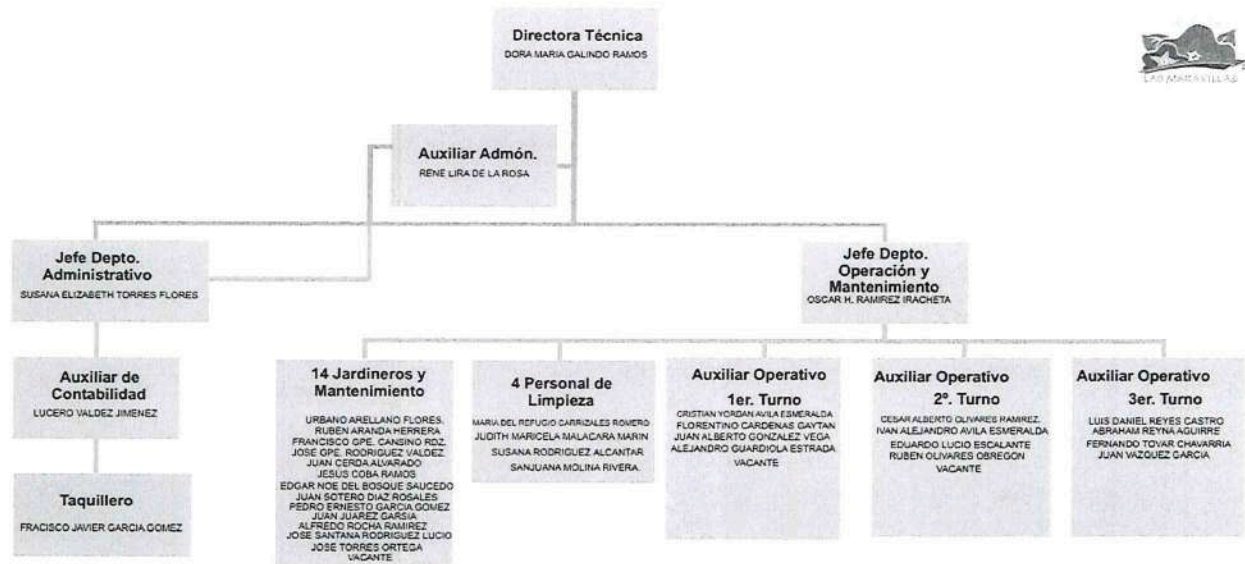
Directora Técnica
DORA MARIA GALINDO RAMOS

LAS MARAVILLAS

Auxiliar Admón.
RENE LIRA DE LA ROSA

Jefe Depto. Administrativo
SUSANA ELIZABETH TORRES FLORES

Jefe Depto. Operación y Mantenimiento
OSCAR H. RAMIREZ IRACHETA

Auxiliar de Contabilidad
LUCERO VALDEZ JIMENEZ

Taquillero
FRACISCO JAVIER GARCIA GOMEZ

14 Jardineros y Mantenimiento
URBANO ARELLANO FLORES.
RUBEN ARANDA HERRERA
FRANCISCO GPE. CANSINO RDZ.
JOSE GPE. RODRIGUEZ VALDEZ.
JUAN CERDA ALVARADO
JESUS COBA RAMOS
EDGAR NOE DEL BOSQUE SAUCEDO
JUAN SOTERO DIAZ ROSALES
PEDRO ERNESTO GARCIA GOMEZ
JUAN JUAREZ GARSIA
ALFREDO ROCHA RAMIREZ
JOSE SANTANA RODRIGUEZ LUCIO
JOSE TORRES ORTEGA
VACANTE

4 Personal de Limpieza
MARIA DEL REFUGIO CARRIZALES ROMERO
JUDITH MARICELA MALACARA MARIN
SUSANA RODRIGUEZ ALCANTAR
SANJUANA MOLINA RIVERA.

Auxiliar Operativo 1er. Turno
CRISTIAN YORDAN AVILA ESMERALDA
FLORENTINO CARDENAS GAYTAN
JUAN ALBERTO GONZALEZ VEGA
ALEJANDRO GUARDIOLA ESTRADA
VACANTE

Auxiliar Operativo 2º. Turno
CESAR ALBERTO OLIVARES RAMIREZ.
IVAN ALEJANDRO AVILA ESMERALDA
EDUARDO LUCIO ESCALANTE
RUBEN OLIVARES OBREGON
VACANTE

Auxiliar Operativo 3er. Turno
LUIS DANIEL REYES CASTRO
ABRAHAM REYNA AGUIRRE
FERNANDO TOVAR CHAVARRIA
JUAN VAZQUEZ GARCIA